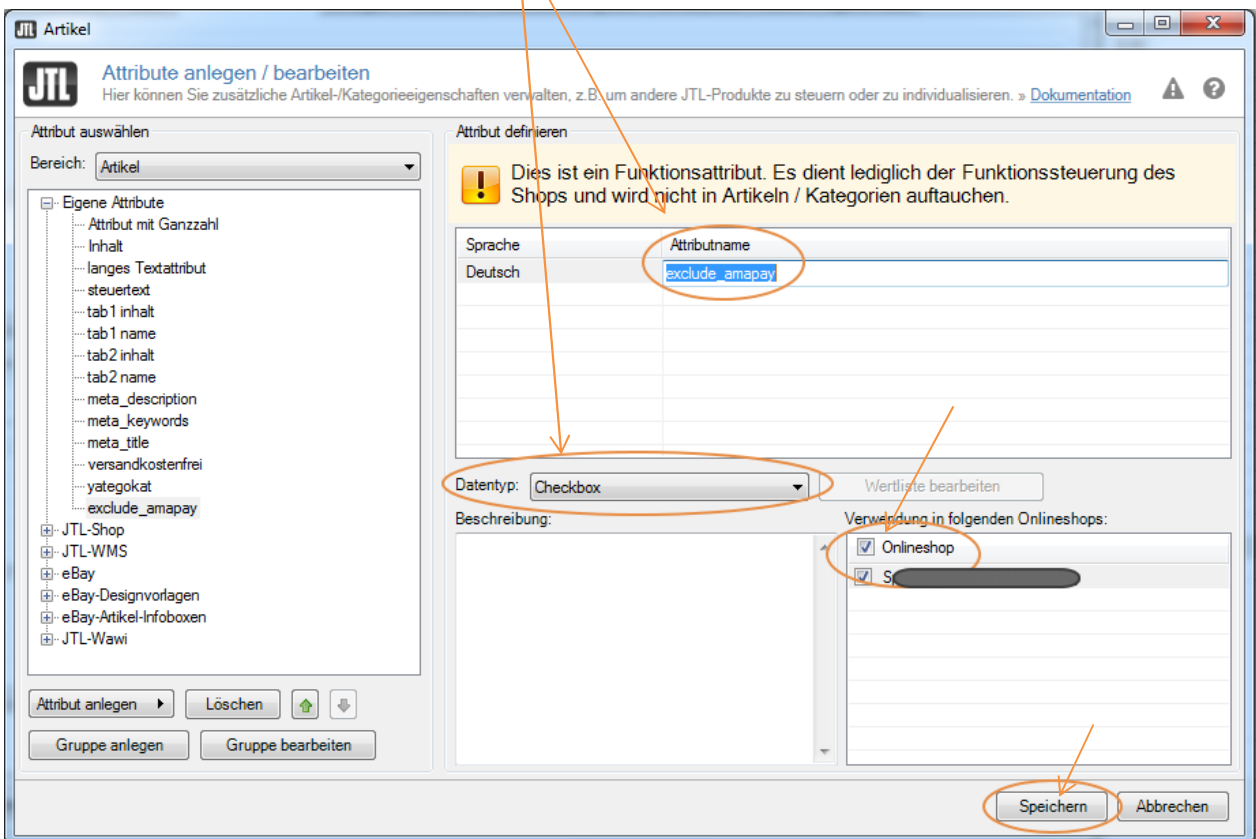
Artikel

Attribute anlegen / bearbeiten
Hier können Sie zusätzliche Artikel-/Kategorieeigenschaften verwalten, z.B. um andere JTL-Produkte zu steuern oder zu individualisieren. » Dokumentation

Attribut auswählen
Bereich: Artikel

Eigene Attribute
Attribut mit Ganzzahl
Inhalt
langes Textattribut
steuertext
tab1 inhalt
tab1 name
tab2 inhalt
tab2 name
meta_description
meta_keywords
meta_title
versandkostenfrei
yategokat
exclude_amapay
JTL-Shop
JTL-WMS
eBay
eBay-Designvorlagen
eBay-Artikel-Infoboxen
JTL-Wawi

Attribut anlegen
Löschen
Gruppe anlegen
Gruppe bearbeiten

Attribut definieren
Dies ist ein Funktionsattribut. Es dient lediglich der Funktionssteuerung des Shops und wird nicht in Artikeln / Kategorien auftauchen.

| Sprache | Attributname |
|---|---|
| Deutsch | exclude_amapay |

Datentyp: Checkbox
Wertliste bearbeiten

Beschreibung:

Verwendung in folgenden Onlineshops:
Onlineshop
S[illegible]

Speichern
Abbrechen